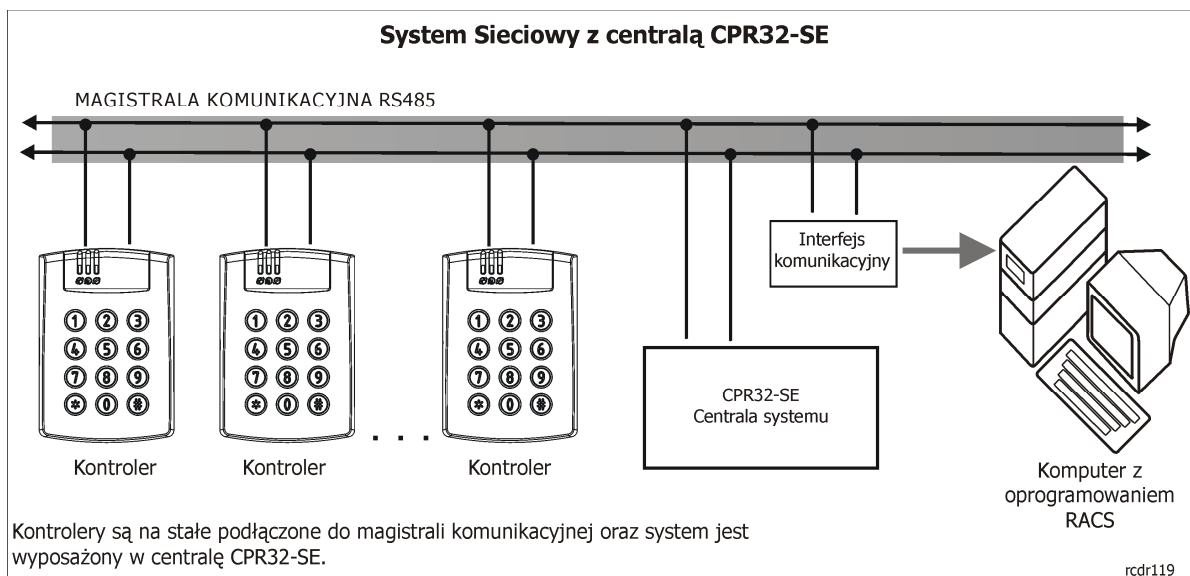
System Sieciowy z centralą CPR32-SE

MAGISTRALA KOMUNIKACYJNA RS485

Interfejs komunikacyjny

1 2 3
4 5 6
7 8 9
* 0 #

1 2 3
4 5 6
7 8 9
* 0 #

1 2 3
4 5 6
7 8 9
* 0 #

CPR32-SE
Centrala systemu

. . .

Kontroler

Kontroler

Kontroler

Komputer z oprogramowaniem RACS

Kontrolery są na stałe podłączone do magistrali komunikacyjnej oraz system jest wyposażony w centralę CPR32-SE.

rcdr119